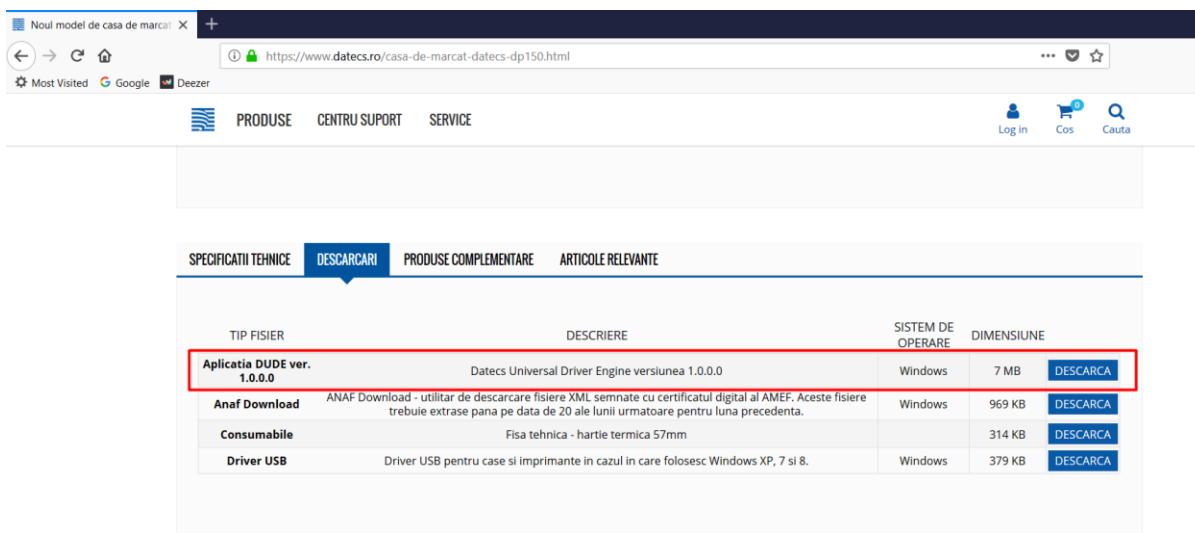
Noul model de casa de marcat ×

https://www.datecs.ro/casa-de-marcat-datecs-dp150.html

Most Visited Google Deezer

PRODUSE CENTRU SUPORT SERVICE

Log in 0 Cos Cauta

SPECIFICATII TEHNICE DESCARCARI PRODUSE COMPLEMENTARE ARTICOLE RELEVANTE

| TIP FISIER | DESCRIERE | SISTEM DE OPERARE | DIMENSIUNE | |
|---|---|---|---|---|
| Aplicatia DUDE ver. 1.0.0.0 | Datecs Universal Driver Engine versiunea 1.0.0.0 | Windows | 7 MB | DESCARCA |
| Anaf Download | ANAF Download - utilitar de descarcare fisiere XML semnate cu certificatul digital al AMEF. Aceste fisiere trebuie extrase pana pe data de 20 ale lunii urmatoare pentru luna precedenta. | Windows | 969 KB | DESCARCA |
| Consumabile | Fisa tehnica - hartie termica 57mm | | 314 KB | DESCARCA |
| Driver USB | Driver USB pentru case si imprimante in cazul in care folosesc Windows XP, 7 si 8. | Windows | 379 KB | DESCARCA |